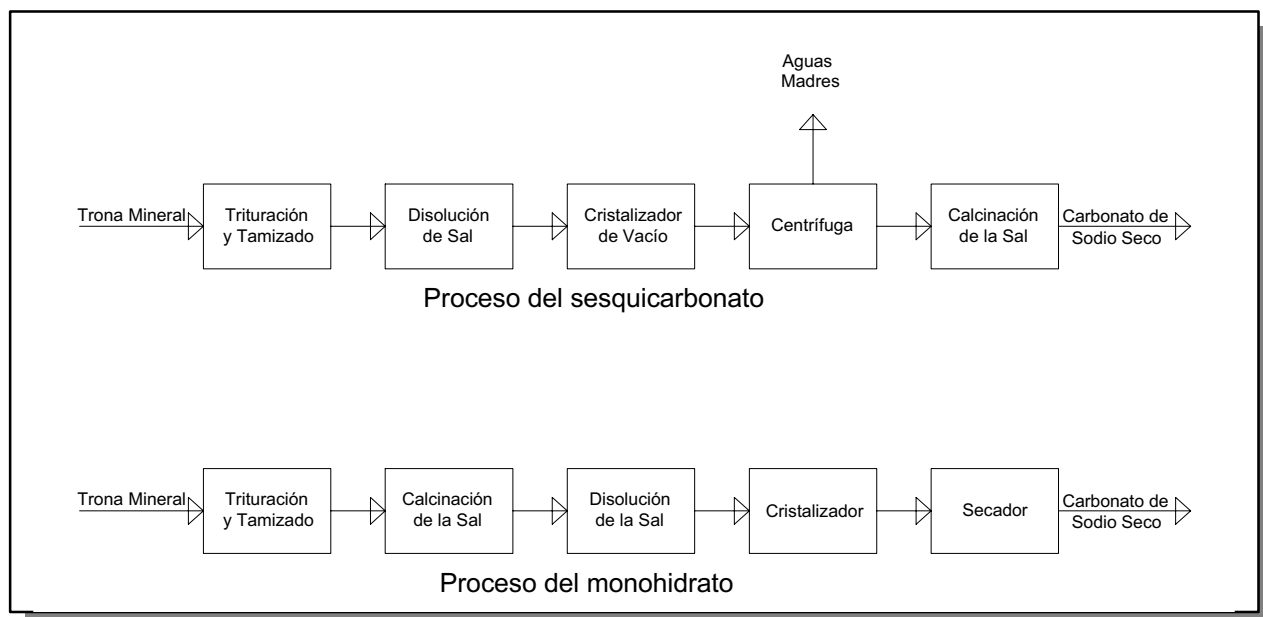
Aguas Madres

Trona Mineral

Trituración y Tamizado

Disolución de Sal

Cristalizador de Vacío

Centrífuga

Calcinación de la Sal

Carbonato de Sodio Seco

Proceso del sesquicarbonato

Trona Mineral

Trituración y Tamizado

Calcinación de la Sal

Disolución de la Sal

Cristalizador

Secador

Carbonato de Sodio Seco

Proceso del monohidrato